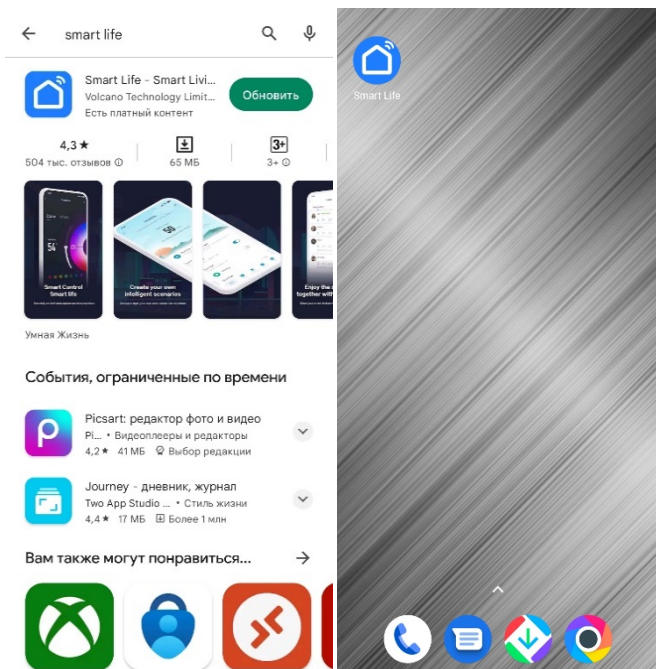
smart life

Smart Life - Smart Livi...
Volcano Technology Limit...
Есть платный контент
Обновить

4,3 ★
504 тыс. отзывов ⓘ

65 МБ

3+
3+ ⓘ

Smart Control
Smart life

Create your own intelligent scenarios

Enjoy the
together with

Умная Жизнь

События, ограниченные по времени

Picsart: редактор фото и видео
Pi... • Видеоплееры и редакторы
4,2 ★ 41 МБ Выбор редакции

Journey - дневник, журнал
Two App Studio ... • Стиль жизни
4,4 ★ 17 МБ Более 1 млн

Вам также могут понравиться...

Smart Life